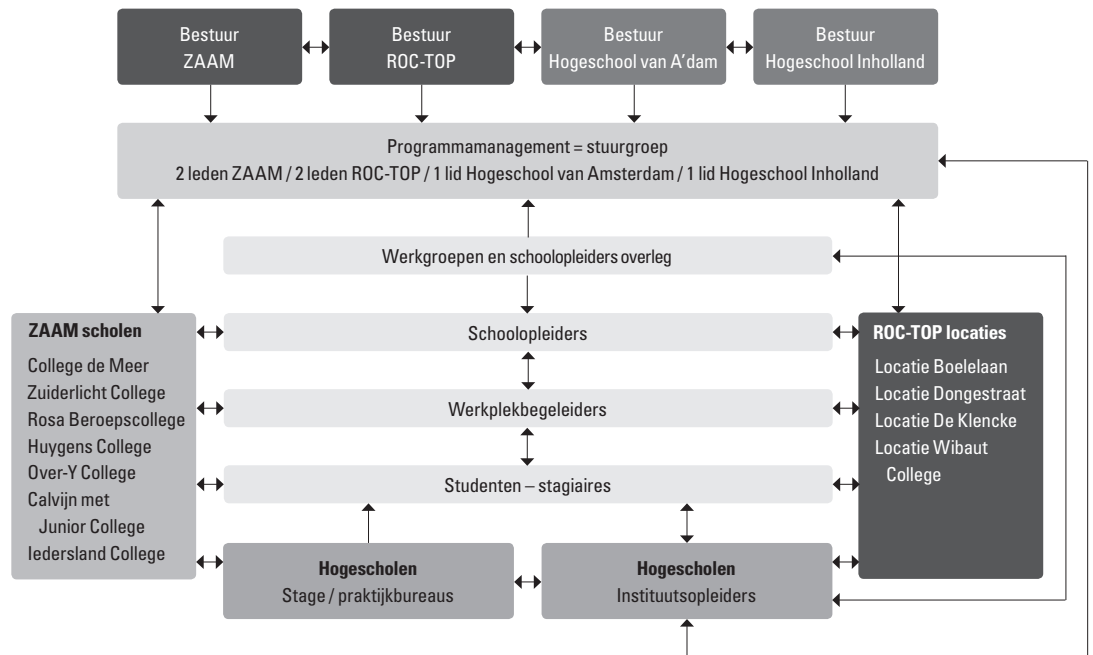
Bestuur ZAAM

Bestuur ROC-TOP

Bestuur Hogeschool van A'dam

Bestuur Hogeschool Inholland

Programmamanagement = stuurgroep
2 leden ZAAM / 2 leden ROC-TOP / 1 lid Hogeschool van Amsterdam / 1 lid Hogeschool Inholland

Werkgroepen en schoolopleiders overleg

**ZAAM scholen**
College de Meer
Zuiderlicht College
Rosa Beroepscollege
Huygens College
Over-Y College
Calvijn met Junior College
Iedersland College

Schoolopleiders

Werkplekbegeleiders

Studenten – stagiaires

**ROC-TOP locaties**
Locatie Boelelaan
Locatie Dongestraat
Locatie De Klencke
Locatie Wibaut College

**Hogescholen**
Stage / praktijkbureaus

**Hogescholen**
Instituutsopleiders